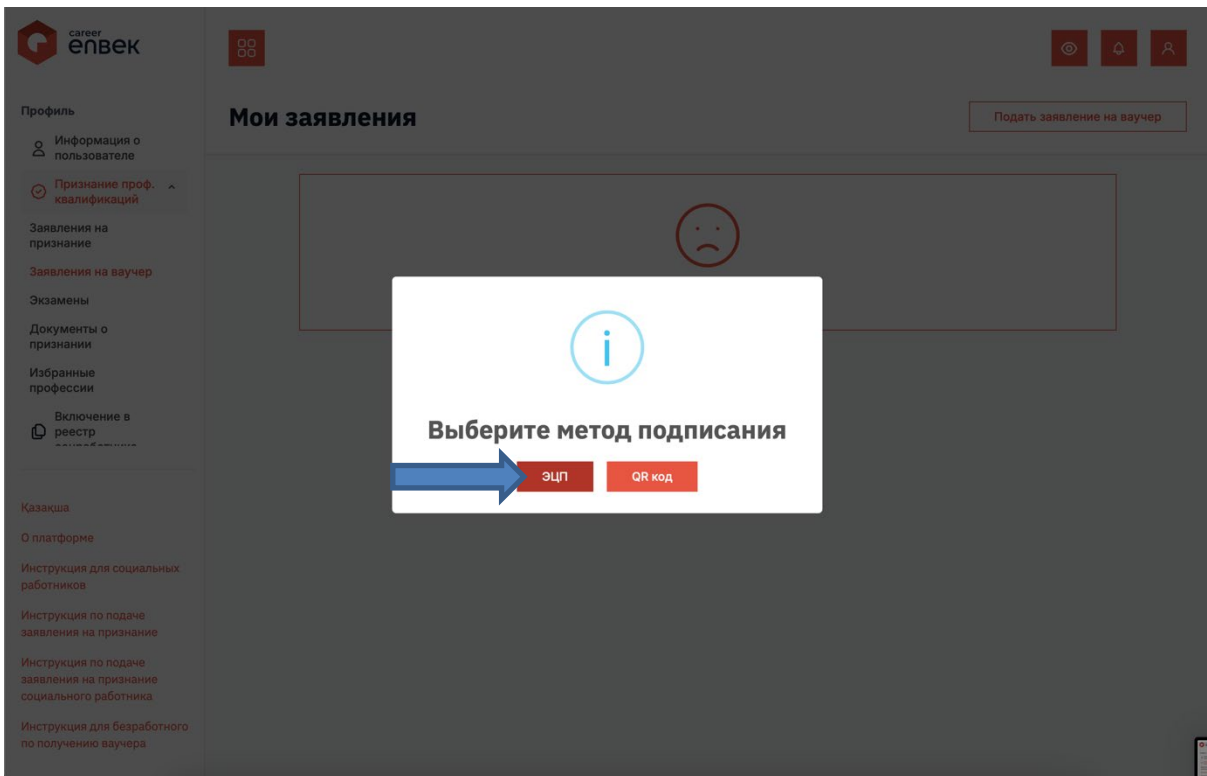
career
еnbek

Профиль

Информация о пользователе

Признание проф. квалификаций

Заявления на признание

Заявления на ваучер

Экзамены

Документы о признании

Избранные профессии

Включение в реестр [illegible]

Казақша

О платформе

Инструкция для социальных работников

Инструкция по подаче заявления на признание

Инструкция по подаче заявления на признание социального работника

Инструкция для безработного по получению ваучера

Мои заявления

Подать заявление на ваучер

Выберите метод подписания

ЭЦП

QR код